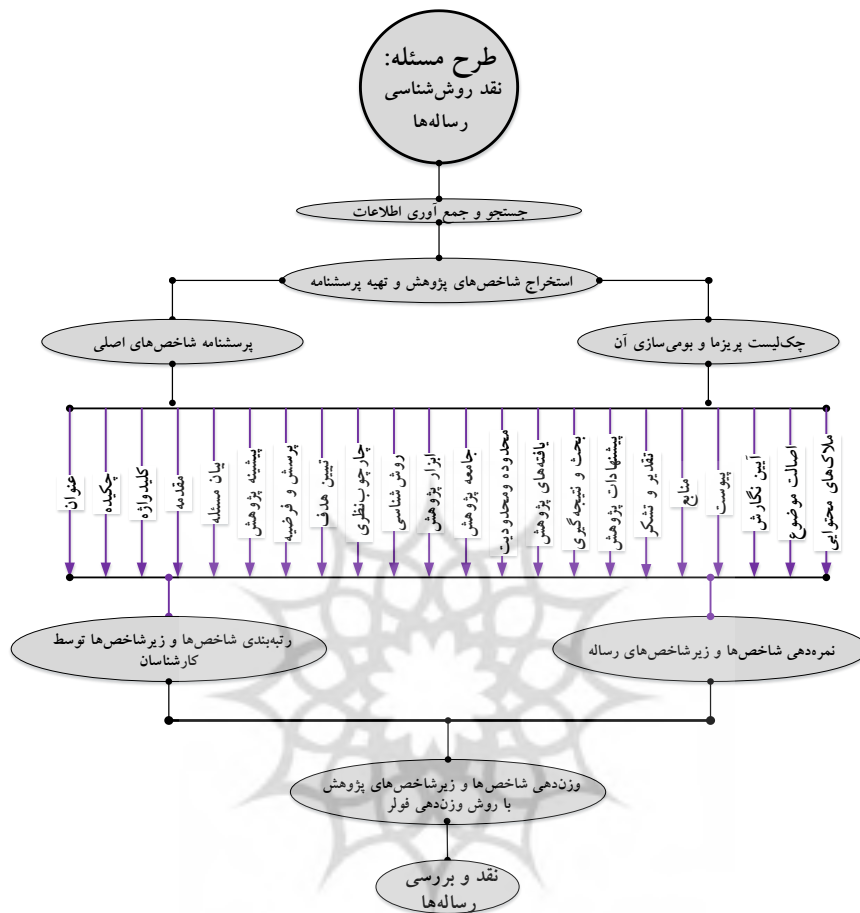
طرح مسئله: نقد روش‌شناسی رساله‌ها

جستجو و جمع آوری اطلاعات

استخراج شاخص‌های پژوهش و تهیه پرسشنامه

پرسشنامه شاخص‌های اصلی

چک‌لیست پریزما و بومی‌سازی آن

عنوان

چکیده

کلیدواژه

مقدمه

بیان مسئله

پیشینه پژوهش

پرسش و فرضیه

تبیین هدف

چارچوب نظری

روش شناسی

ابزار پژوهش

جامعه پژوهش

محدوده ومحدودیت

یافته‌های پژوهش

بحث و نتیجه‌گیری

پیشنهادات پژوهش

تقدیر و تشکر

منابع

پیوست

آیین نگارش

اصالت موضوع

ملاک‌های محتوایی

رتبه‌بندی شاخص‌ها و زیرشاخص‌ها توسط کارشناسان

نمره‌دهی شاخص‌ها و زیرشاخص‌های رساله

وزن‌دهی شاخص‌ها و زیرشاخص‌های پژوهش با روش وزن‌دهی فولر

نقد و بررسی رساله‌ها